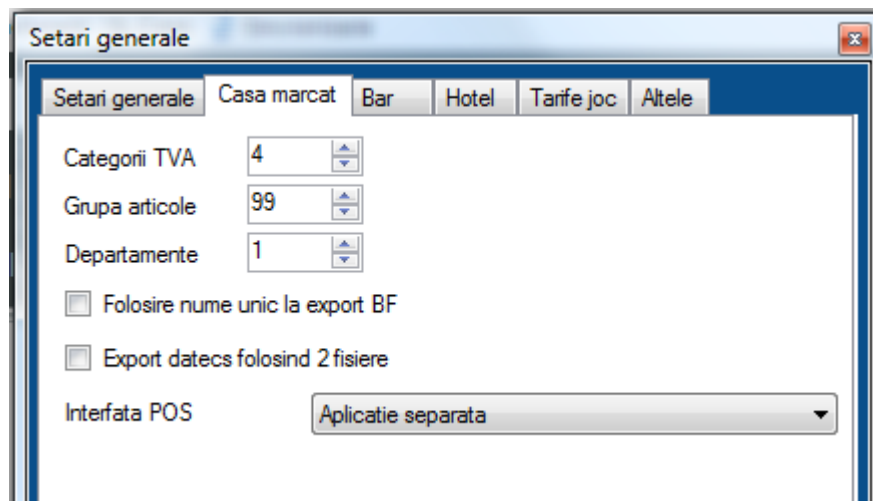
Setari generale

Setari generale | Casa marcat | Bar | Hotel | Tarife joc | Altele

Categorii TVA 4

Grupa articole 99

Departamente 1

Folosire nume unic la export BF

Export datecs folosind 2 fisiere

Interfata POS Aplicatie separata